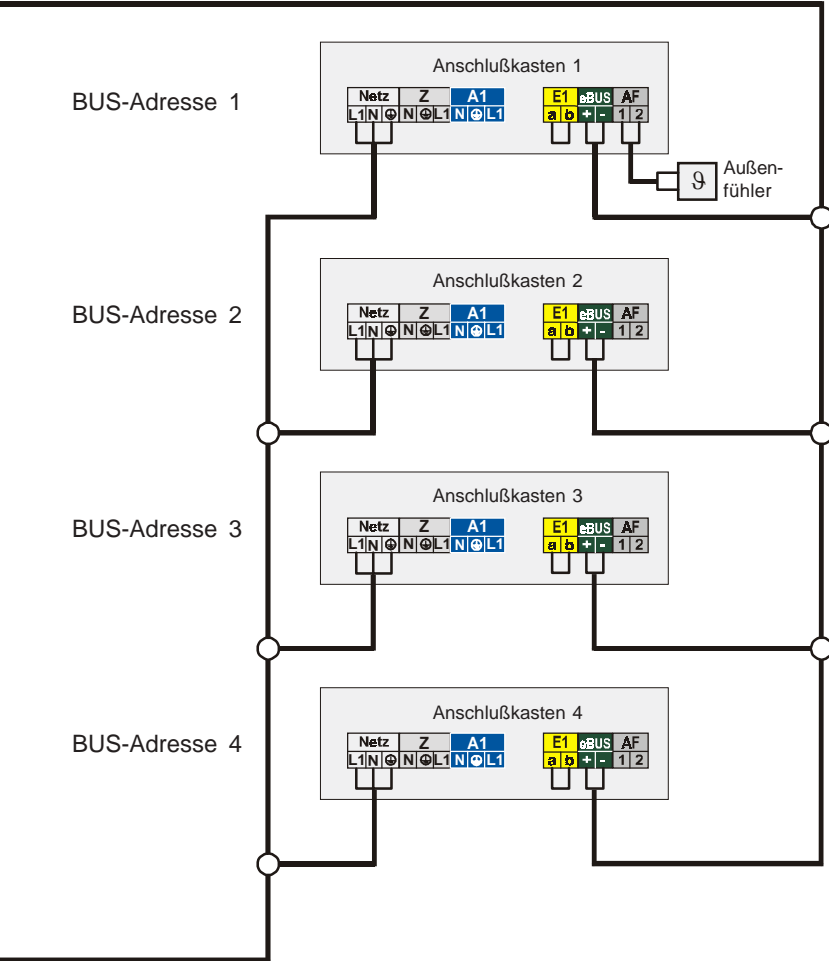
BUS-Adresse 1

Anschlußkasten 1

Netz | Z | A1 | E1 | eBUS | AF

L1 N ⊕ | N ⊕ L1 | N ⊕ L1 | a b | + - | 1 2

$\vartheta$ Außenfühler

BUS-Adresse 2

Anschlußkasten 2

Netz | Z | A1 | E1 | eBUS | AF

L1 N ⊕ | N ⊕ L1 | N ⊕ L1 | a b | + - | 1 2

BUS-Adresse 3

Anschlußkasten 3

Netz | Z | A1 | E1 | eBUS | AF

L1 N ⊕ | N ⊕ L1 | N ⊕ L1 | a b | + - | 1 2

BUS-Adresse 4

Anschlußkasten 4

Netz | Z | A1 | E1 | eBUS | AF

L1 N ⊕ | N ⊕ L1 | N ⊕ L1 | a b | + - | 1 2